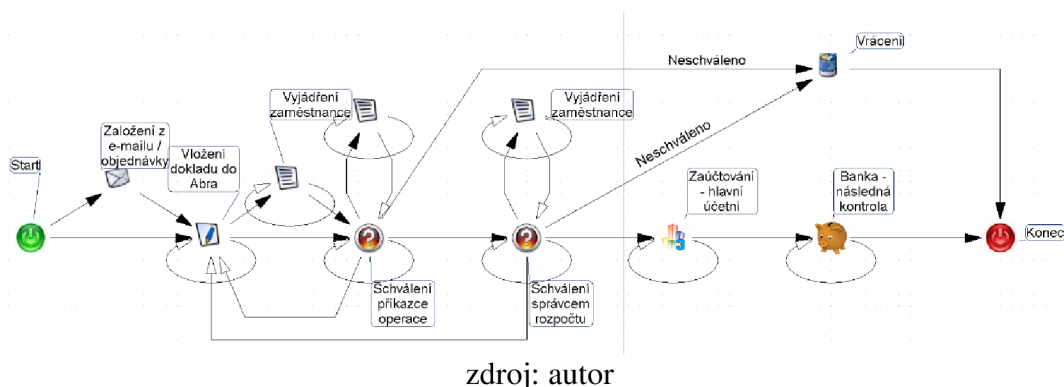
Start

Založení z e-mailu / objednávky

Vložení dokladu do Abra

Vyjádření zaměstnance

Vyjádření zaměstnance

Neschváleno

Vrácení

Neschváleno

Schválení příkazce operace

Schválení správcem rozpočtu

Zaúčtování - hlavní účetní

Banka - následná kontrola

Konec

zdroj: autor